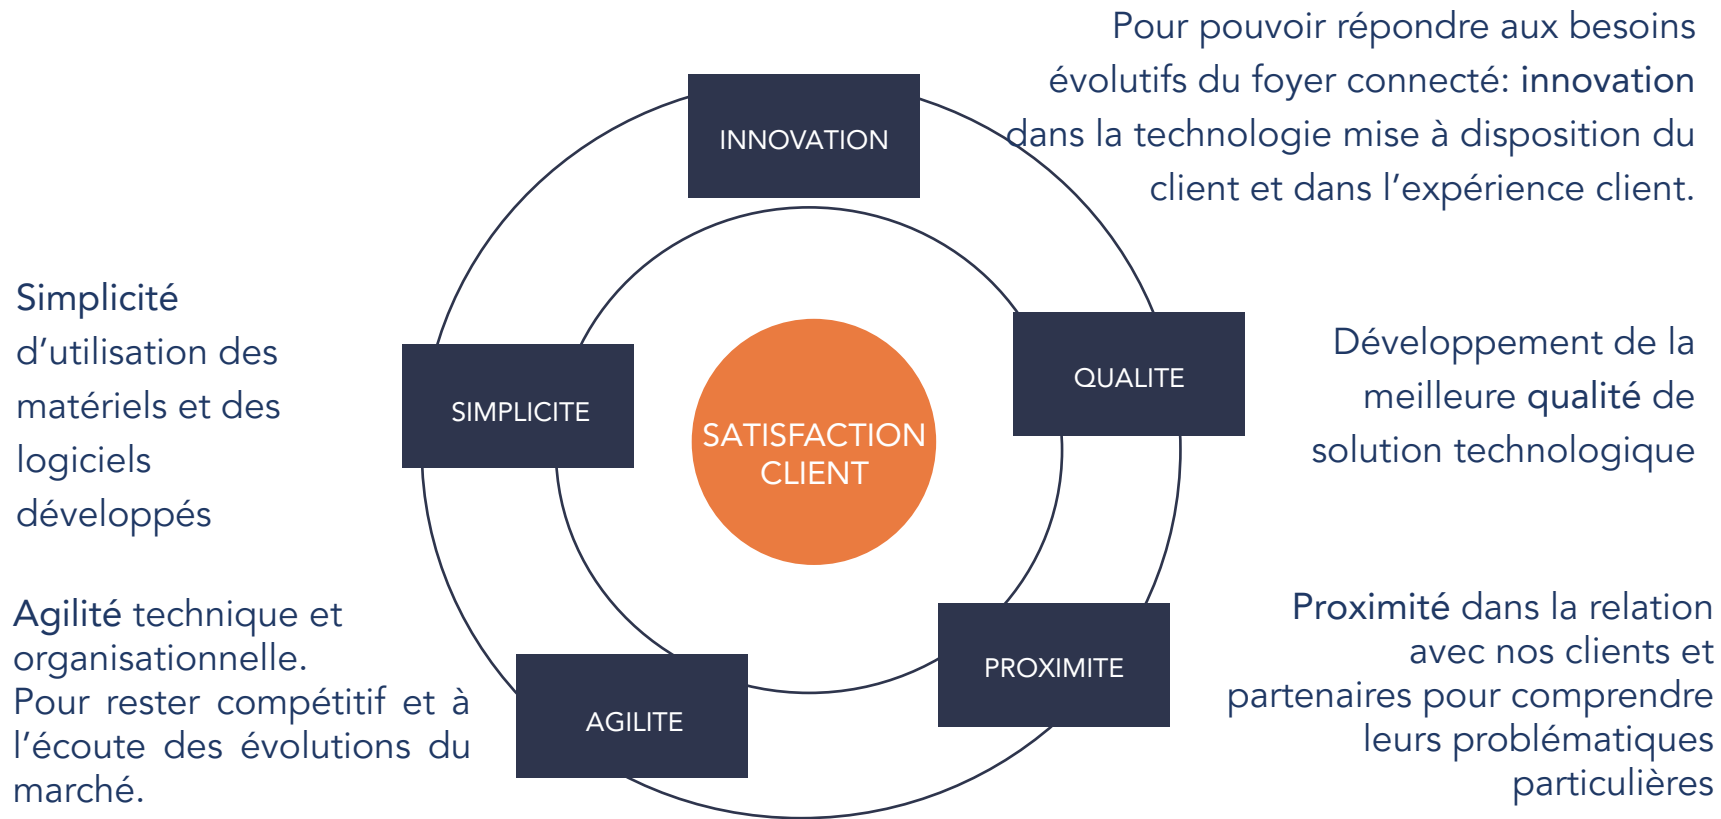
Pour pouvoir répondre aux besoins évolutifs du foyer connecté: innovation dans la technologie mise à disposition du client et dans l'expérience client.

INNOVATION

Simplicité d'utilisation des matériels et des logiciels développés

SIMPLICITE

SATISFACTION CLIENT

QUALITE

Développement de la meilleure qualité de solution technologique

Agilité technique et organisationnelle. Pour rester compétitif et à l'écoute des évolutions du marché.

AGILITE

PROXIMITE

Proximité dans la relation avec nos clients et partenaires pour comprendre leurs problématiques particulières